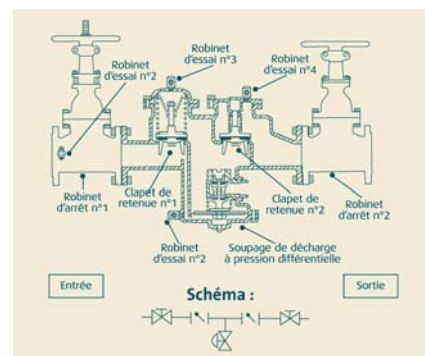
Robinet d'essai n°2

Robinet d'essai n°3

Robinet d'essai n°4

Robinet d'arrêt n°1

Clapet de retenue n°1

Clapet de retenue n°2

Robinet d'arrêt n°2

Robinet d'essai n°2

Soupage de décharge à pression différentielle

Entrée

Sortie

Schéma :